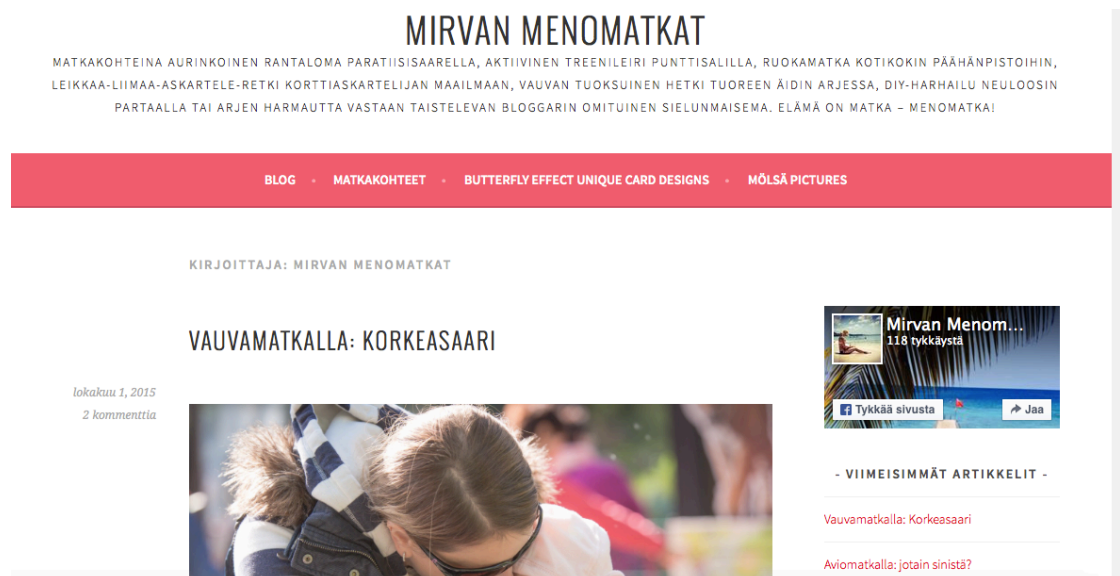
MIRVAN MENOMATKAT

MATKAKOHTEINA AURINKOINEN RANTALOMA PARATIISISAARELLA, AKTIIVINEN TREENILEIRI PUNTTISALILLA, RUOKAMATKA KOTIKOKIN PÄÄHÄNPISTOIHIN, LEIKKAA-LIIMAA-ASKARTELE-RETKI KORTTIASKARTELIJAN MAAILMAAN, VAUVAN TUOKSUINEN HETKI TUOREEN ÄIDIN ARJESSA, DIY-HARHAILU NEULOOSIN PARTAALLA TAI ARJEN HARMAUTTA VASTAAN TAISTELEVAN BLOGGARIN OMITUINEN SIELUNMAISEMA. ELÄMÄ ON MATKA – MENOMATKA!

BLOG • MATKAKOHTEET • BUTTERFLY EFFECT UNIQUE CARD DESIGNS • MÖLSÄ PICTURES

KIRJOITTAJA: MIRVAN MENOMATKAT

VAUVAMATKALLA: KORKEASAARI

lokakuu 1, 2015
2 kommenttia

Mirvan Menom...
118 tykkäystä
Tykkää sivusta
Jaa

- VIIMEISIMMÄT ARTIKKELIT -

Vauvamatkalla: Korkeasaari

Aviomatkalla: jotain sinistä?